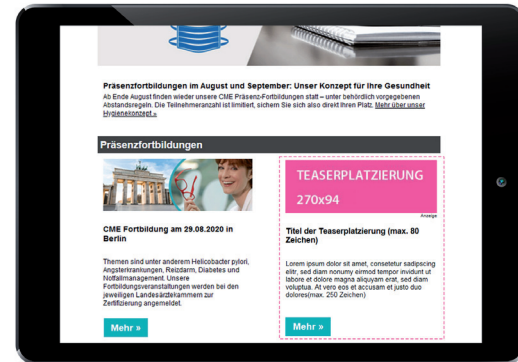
Präsenzfortbildungen im August und September: Unser Konzept für Ihre Gesundheit

Ab Ende August finden wieder unsere CME Präsenz-Fortbildungen statt – unter behördlich vorgegebenen Abstandsregeln. Die Teilnehmeranzahl ist limitiert, sichern Sie sich also direkt Ihren Platz. Mehr über unser Hygienekonzept »

Präsenzfortbildungen

CME Fortbildung am 29.08.2020 in Berlin

Themen sind unter anderem Helicobacter pylori, Angsterkrankungen, Reizdarm, Diabetes und Notfallmanagement. Unsere Fortbildungsveranstaltungen werden bei den jeweiligen Landesärztekammern zur Zertifizierung angemeldet.

Mehr »

TEASERPLATZIERUNG
270x94

Anzeige

Titel der Teaserplatzierung (max. 80 Zeichen)

Lorem ipsum dolor sit amet, consetetur sadipscing elitr, sed diam nonumy eirmod tempor invidunt ut labore et dolore magna aliquyam erat, sed diam voluptua. At vero eos et accusam et justo duo dolores(max. 250 Zeichen)

Mehr »